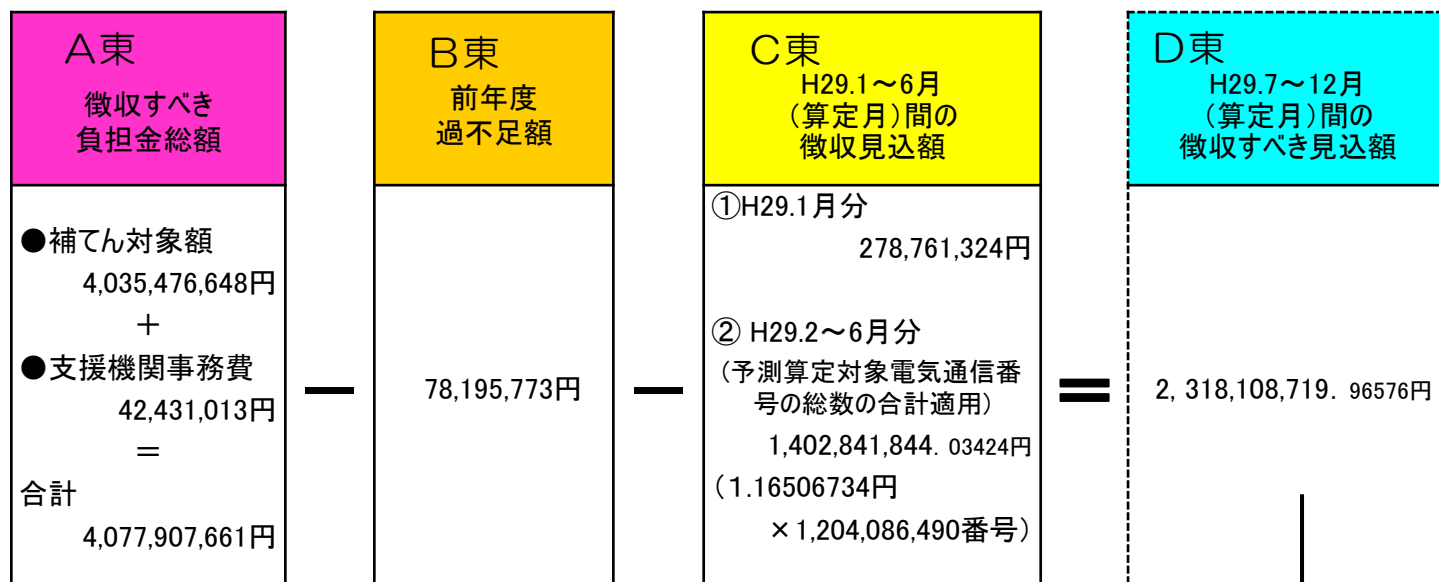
A東
徴収すべき
負担金総額

●補てん対象額
4,035,476,648円
＋
●支援機関事務費
42,431,013円
＝
合計
4,077,907,661円

－

B東
前年度
過不足額

78,195,773円

－

C東
H29.1～6月
（算定月）間の
徴収見込額

①H29.1月分
278,761,324円

② H29.2～6月分
（予測算定対象電気通信番号の総数の合計適用）
1,402,841,844.03424円
（1.16506734円
×1,204,086,490番号）

＝

D東
H29.7～12月
（算定月）間の
徴収すべき見込額

2, 318,108,719. 96576円